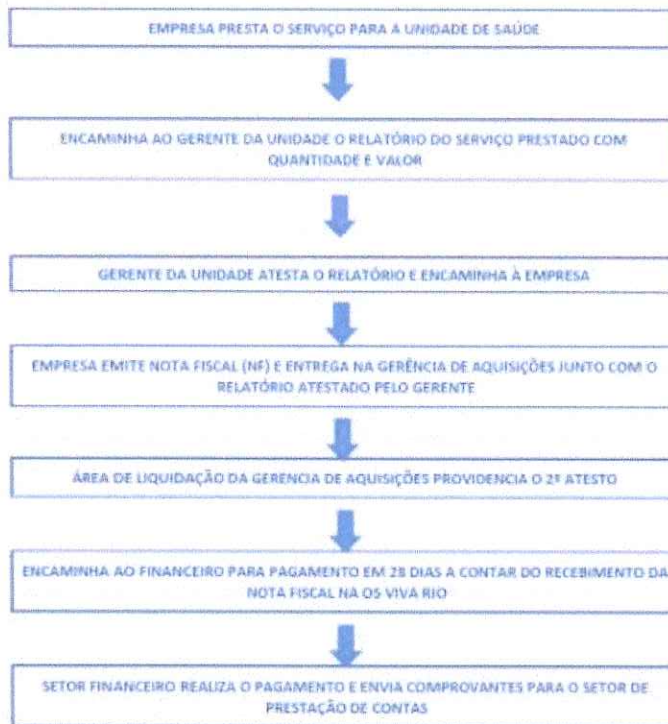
EMPRESA PRESTA O SERVIÇO PARA A UNIDADE DE SAÚDE

ENCAMINHA AO GERENTE DA UNIDADE O RELATÓRIO DO SERVIÇO PRESTADO COM QUANTIDADE E VALOR

GERENTE DA UNIDADE ATESTA O RELATÓRIO E ENCAMINHA À EMPRESA

EMPRESA EMITE NOTA FISCAL (NF) E ENTREGA NA GERÊNCIA DE AQUISIÇÕES JUNTO COM O RELATÓRIO ATESTADO PELO GERENTE

ÁREA DE LIQUIDAÇÃO DA GERÊNCIA DE AQUISIÇÕES PROVIDENCIA O 2º ATESTO

ENCAMINHA AO FINANCEIRO PARA PAGAMENTO EM 28 DIAS A CONTAR DO RECEBIMENTO DA NOTA FISCAL NA OS VIVA RIO

SETOR FINANCEIRO REALIZA O PAGAMENTO E ENVIA COMPROVANTES PARA O SETOR DE PRESTAÇÃO DE CONTAS